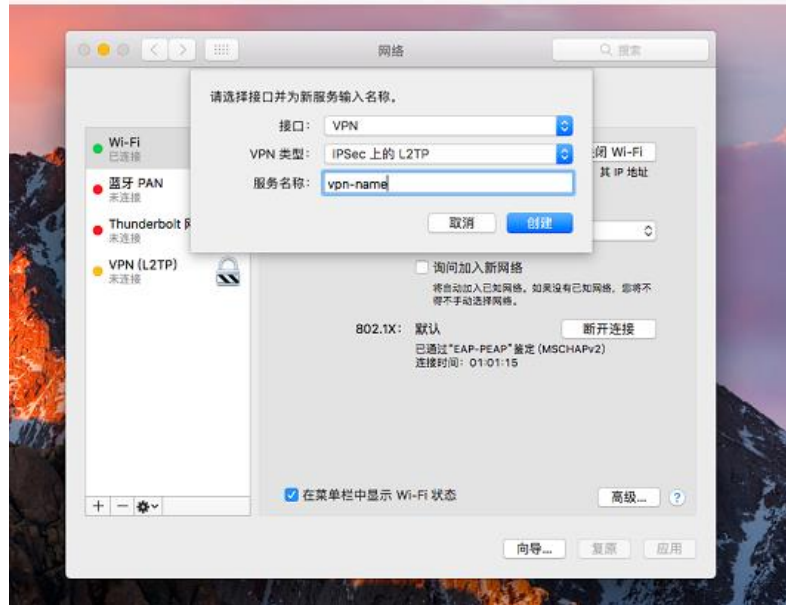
网络

搜索

请选择接口并为新服务输入名称。

接口： VPN

VPN 类型： IPSec 上的 L2TP

服务名称： vpn-name

取消 创建

Wi-Fi
已连接

蓝牙 PAN
未连接

Thunderbolt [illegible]
未连接

VPN (L2TP)
未连接

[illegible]闭 Wi-Fi

其 IP 地址

询问加入新网络

将自动加入已知网络。如果没有已知网络，您将不得不手动选择网络。

802.1X: 默认

断开连接

已通过“EAP-PEAP”鉴定 (MSCHAPv2)
连接时间：01:01:15

在菜单栏中显示 Wi-Fi 状态

高级...

?

向导...

复原

应用